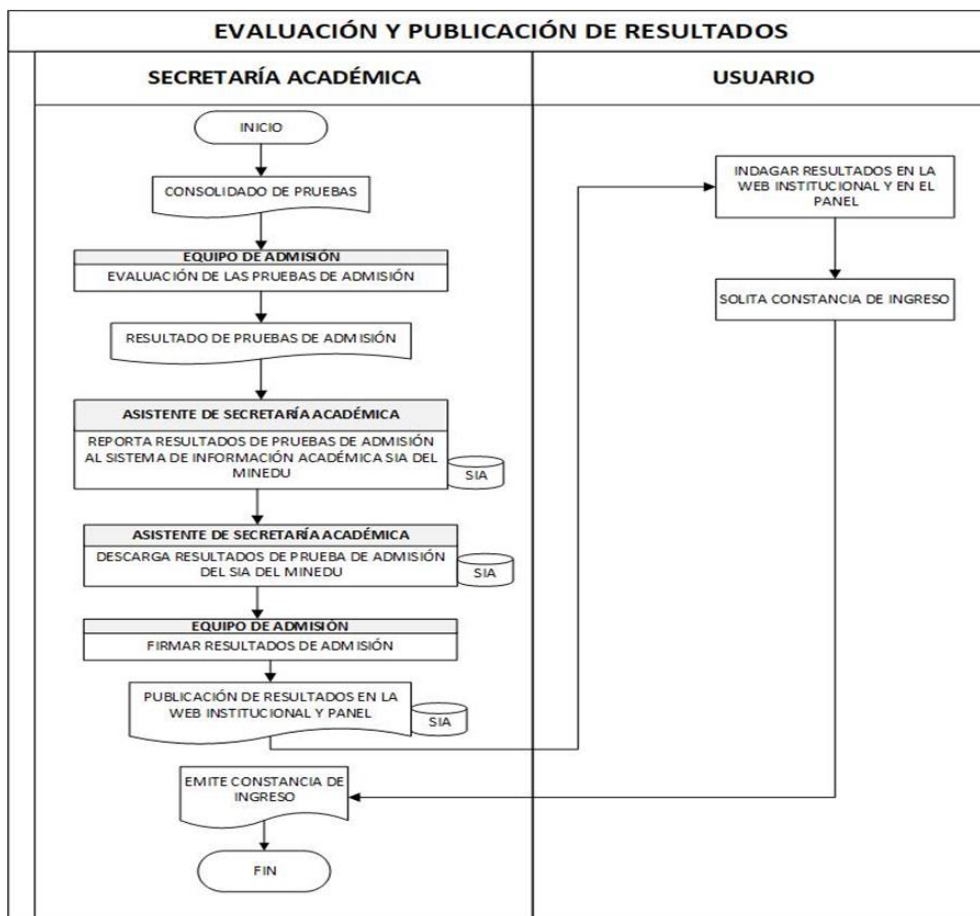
EVALUACIÓN Y PUBLICACIÓN DE RESULTADOS

SECRETARÍA ACADÉMICA

USUARIO

INICIO

CONSOLIDADO DE PRUEBAS

EQUIPO DE ADMISIÓN

EVALUACIÓN DE LAS PRUEBAS DE ADMISIÓN

RESULTADO DE PRUEBAS DE ADMISIÓN

ASISTENTE DE SECRETARÍA ACADÉMICA

REPORTA RESULTADOS DE PRUEBAS DE ADMISIÓN AL SISTEMA DE INFORMACIÓN ACADÉMICA SIA DEL MINEDU

SIA

ASISTENTE DE SECRETARÍA ACADÉMICA

DESCARGA RESULTADOS DE PRUEBA DE ADMISIÓN DEL SIA DEL MINEDU

SIA

EQUIPO DE ADMISIÓN

FIRMAR RESULTADOS DE ADMISIÓN

PUBLICACIÓN DE RESULTADOS EN LA WEB INSTITUCIONAL Y PANEL

SIA

EMITE CONSTANCIA DE INGRESO

FIN

INDAGAR RESULTADOS EN LA WEB INSTITUCIONAL Y EN EL PANEL

SOLITA CONSTANCIA DE INGRESO